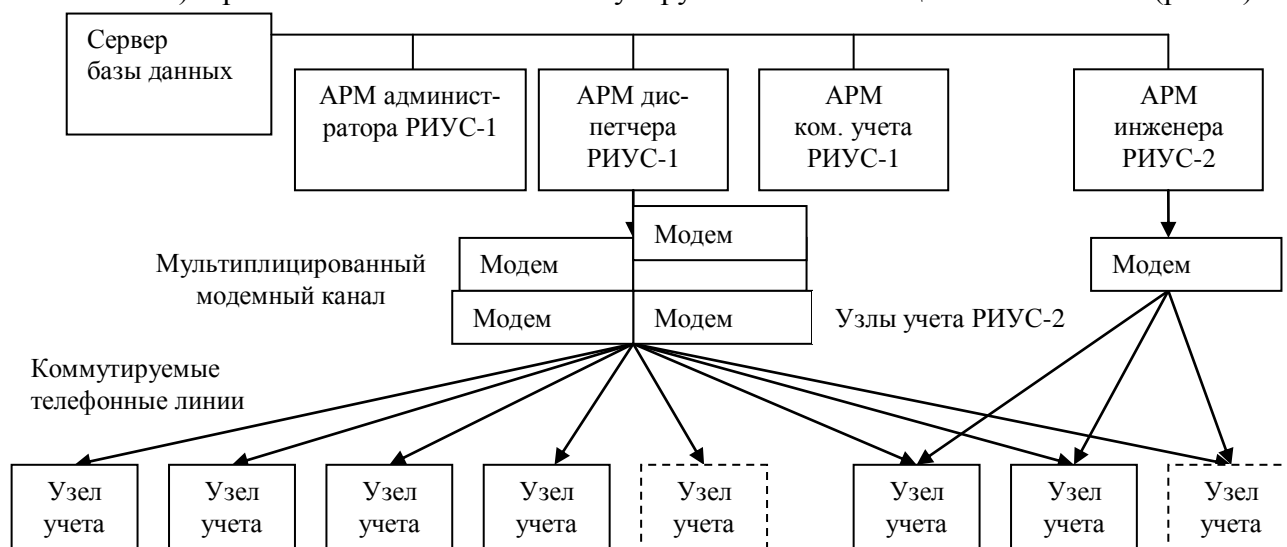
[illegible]

Сервер базы данных

АРМ администратора РИУС-1

АРМ диспетчера РИУС-1

АРМ ком. учета РИУС-1

АРМ инженера РИУС-2

Модем

Мультиплицированный модемный канал

Модем

Модем

Модем

Модем

Узлы учета РИУС-2

Коммутируемые телефонные линии

Узел учета

Узел учета

Узел учета

Узел учета

Узел учета

Узел учета

Узел учета

Узел учета